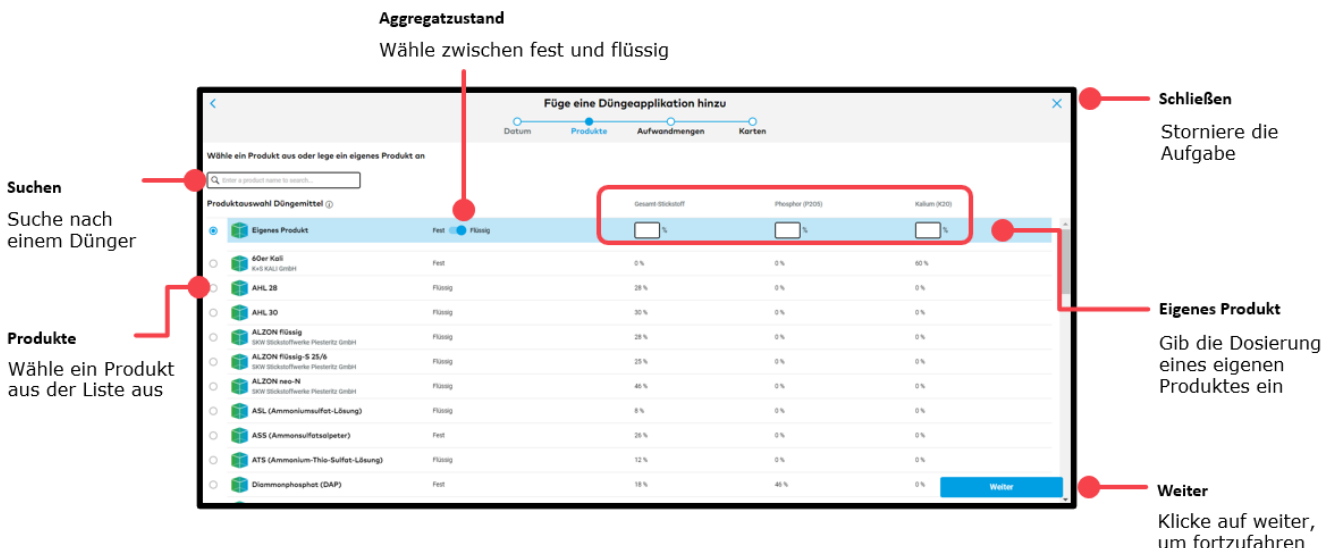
Aggregatzustand

Wähle zwischen fest und flüssig

Schließen

Storniere die Aufgabe

Suchen

Suche nach einem Dünger

Produkte

Wähle ein Produkt aus der Liste aus

Eigenes Produkt

Gib die Dosierung eines eigenen Produktes ein

Weiter

Klicke auf weiter, um fortzufahren

Füge eine Düngeapplikation hinzu

Datum Produkte Aufwandmengen Karten

Wähle ein Produkt aus oder lege ein eigenes Produkt an

Enter a product name to search...

Produktauswahl Düngemittel

| | | Gesamt-Stickstoff | Phosphor (P2O5) | Kalium (K2O) |
|---|---|---|---|---|
| Eigenes Produkt | Fest Flüssig | % | % | % |
| 60er Kali K+S KALI GmbH | Fest | 0 % | 0 % | 60 % |
| AHL 28 | Flüssig | 28 % | 0 % | 0 % |
| AHL 30 | Flüssig | 30 % | 0 % | 0 % |
| ALZON flüssig SKW Stickstoffwerke Piesteritz GmbH | Flüssig | 28 % | 0 % | 0 % |
| ALZON flüssig-S 25/6 SKW Stickstoffwerke Piesteritz GmbH | Flüssig | 25 % | 0 % | 0 % |
| ALZON neo-N SKW Stickstoffwerke Piesteritz GmbH | Flüssig | 46 % | 0 % | 0 % |
| ASL (Ammoniumsulfat-Lösung) | Flüssig | 8 % | 0 % | 0 % |
| ASS (Ammonsulfatsalpeter) | Fest | 26 % | 0 % | 0 % |
| ATS (Ammonium-Thio-Sulfat-Lösung) | Flüssig | 12 % | 0 % | 0 % |
| Diammonphosphat (DAP) | Fest | 18 % | 46 % | 0 % |

Weiter